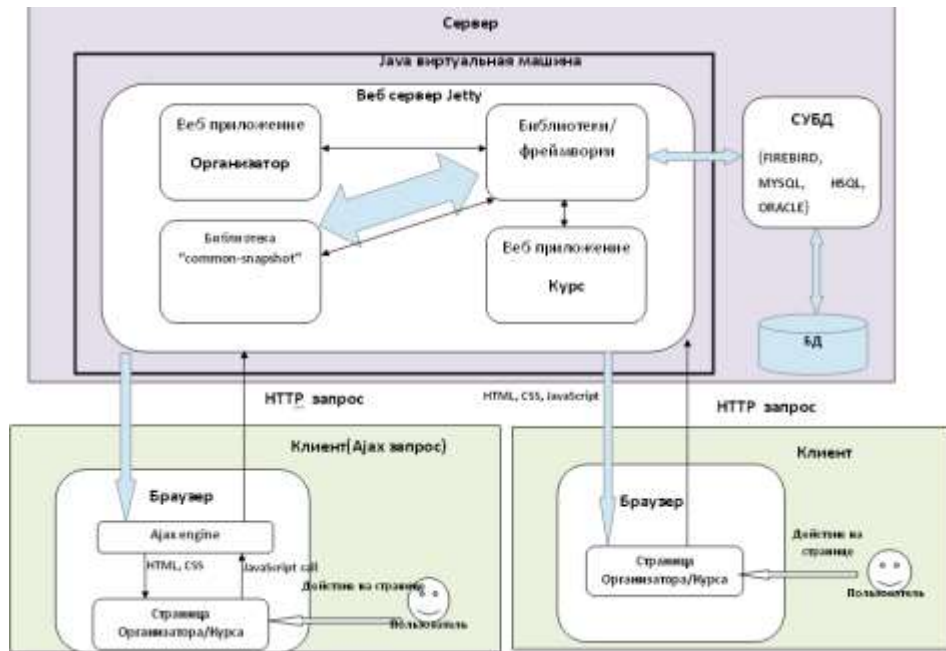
Сервер

Java виртуальная машина

Веб сервер Jetty

Веб приложение

Органиазатор

Библиотеки/фреймворки

СУБД

(FIREBIRD, MYSQL, HSQL, ORACLE)

Библиотека "common-snapshot"

Веб приложение

Курс

БД

HTTP запрос

HTML, CSS, JavaScript

HTTP запрос

Клиент(Ajax запрос)

Браузер

Ajax engine

HTML, CSS

JavaScript call

Действие на странице

Страница Организатора/Курса

Пользователь

Клиент

Браузер

Страница Организатора/Курса

Действие на странице

Пользователь